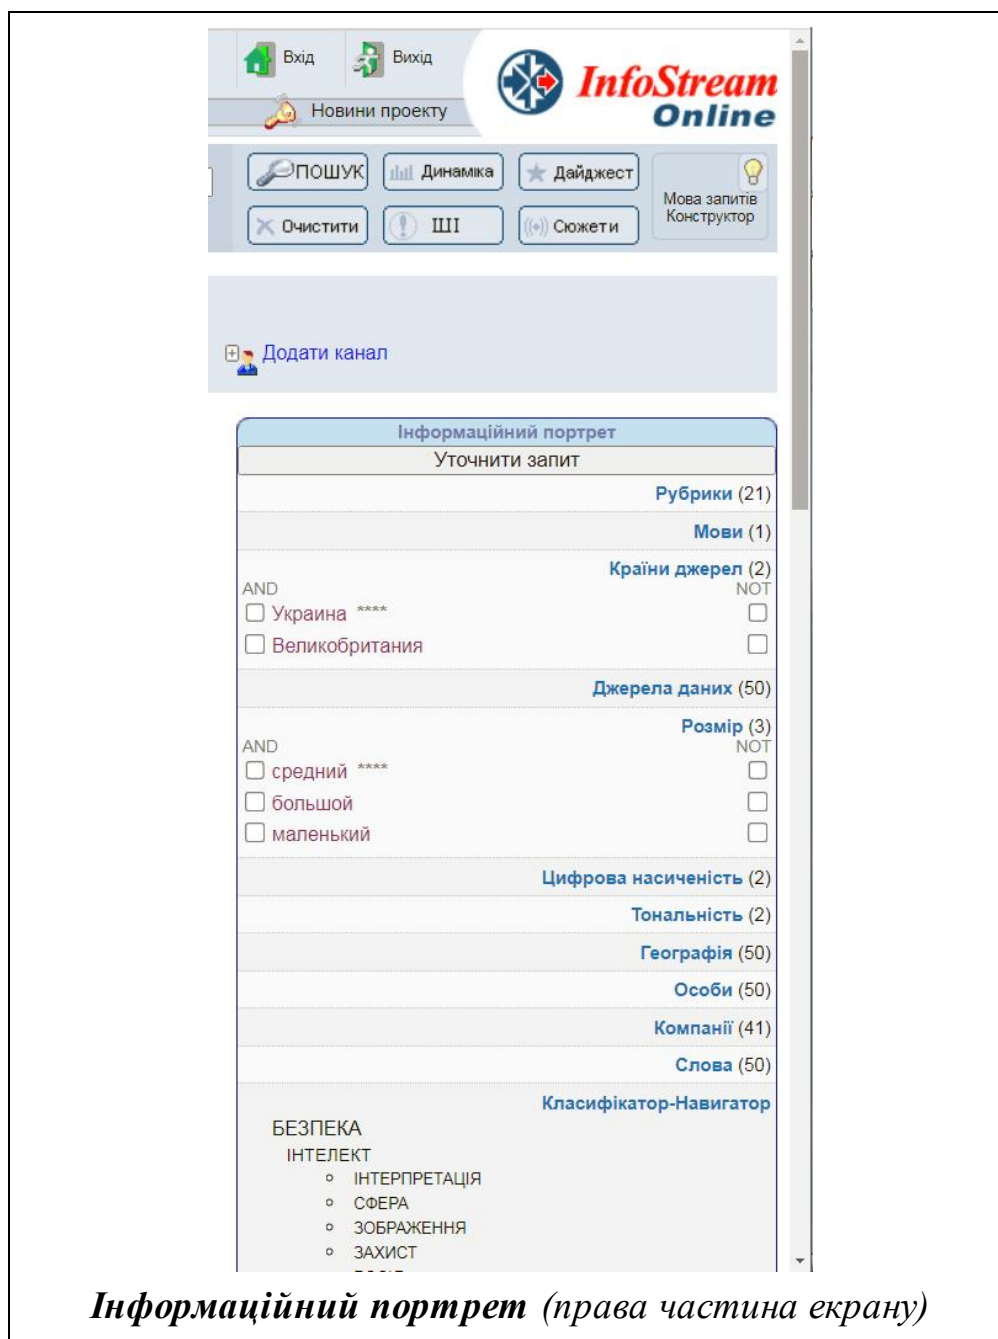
Вхід
Вихід
Новини проекту
InfoStream Online

ПОШУК
Динаміка
Дайджест
Мова запитів Конструктор
Очистити
ШІ
Сюжети

Додати канал

Інформаційний портрет
Уточнити запит
Рубрики (21)
Мови (1)
Країни джерел (2)
AND
NOT
Украина ****
Великобритания
Джерела даних (50)
Розмір (3)
AND
NOT
средний ****
большой
маленький
Цифрова насиченість (2)
Тональність (2)
Географія (50)
Особи (50)
Компанії (41)
Слова (50)
Класифікатор-Навигатор
БЕЗПЕКА
ІНТЕЛЕКТ
ІНТЕРПРЕТАЦІЯ
СФЕРА
ЗОБРАЖЕННЯ
ЗАХИСТ
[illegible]

*Інформаційний портрет* (права частина екрану)